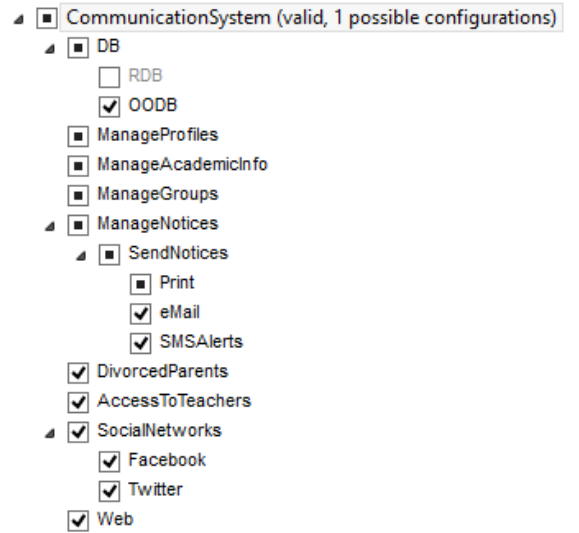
CommunicationSystem (valid, 1 possible configurations)
DB
RDB
OODB
ManageProfiles
ManageAcademicInfo
ManageGroups
ManageNotices
SendNotices
Print
eMail
SMSAlerts
DivorcedParents
AccessToTeachers
SocialNetworks
Facebook
Twitter
Web